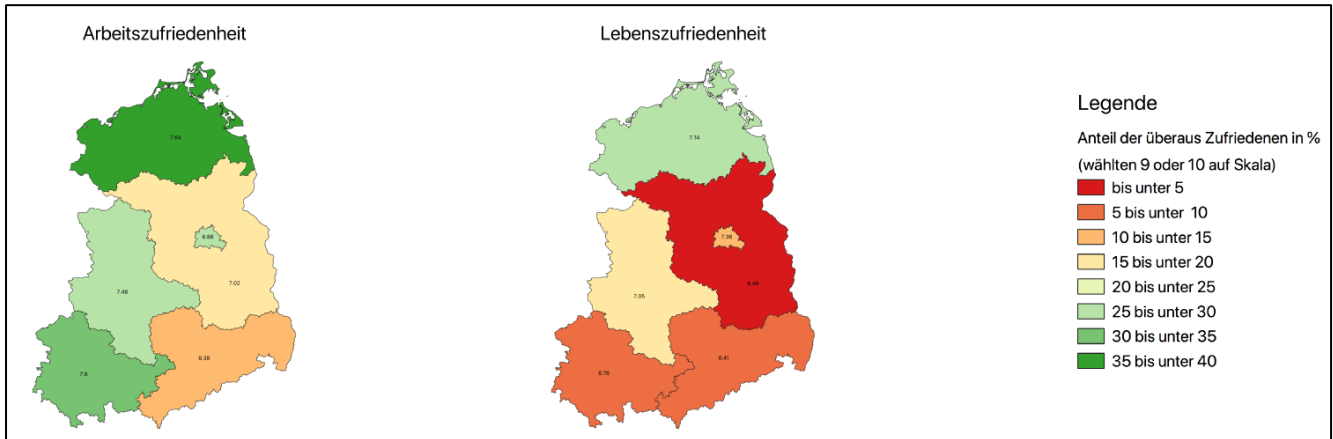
Arbeitszufriedenheit

7.64

6.68

7.48

7.02

7.6

6.38

Lebenszufriedenheit

7.14

7.38

7.05

6.46

6.76

6.41

Legende

Anteil der überaus Zufriedenen in %

(wählten 9 oder 10 auf Skala)

bis unter 5

5 bis unter 10

10 bis unter 15

15 bis unter 20

20 bis unter 25

25 bis unter 30

30 bis unter 35

35 bis unter 40